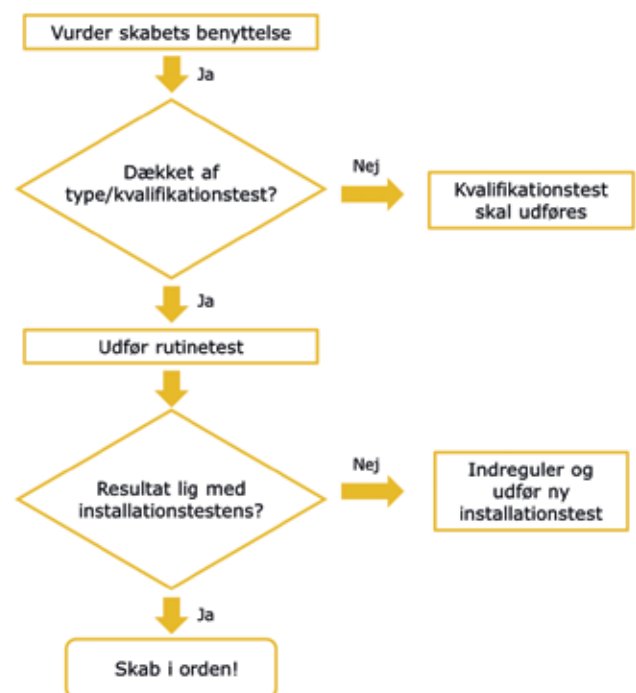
Vurder skabets benyttelse

Ja

Dækket af type/kvalifikationstest?

Nej

Kvalifikationstest skal udføres

Ja

Udfør rutinetest

Resultat lig med installationstestens?

Nej

Indreguler og udfør ny installationstest

Ja

Skab i orden!